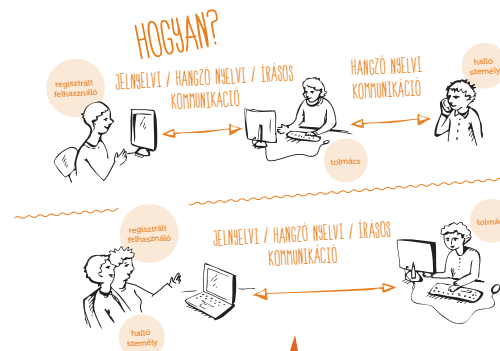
HOGYAN?

regisztrált felhasználó

JELNYELVI / HANGZÓ NYELVI / ÍRÁSOS KOMMUNIKÁCIÓ

HANGZÓ NYELVI KOMMUNIKÁCIÓ

halló személy

tolmács

regisztrált felhasználó

JELNYELVI / HANGZÓ NYELVI / ÍRÁSOS KOMMUNIKÁCIÓ

tolmá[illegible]

halló személy